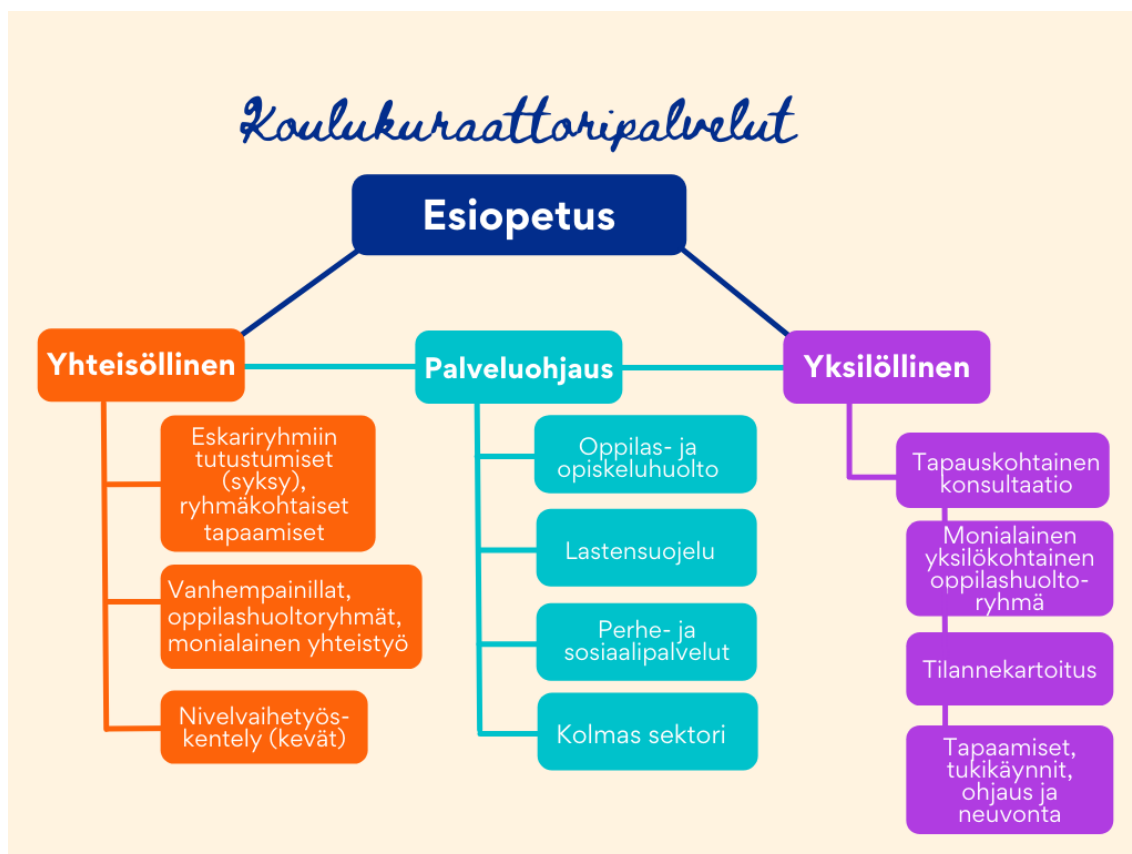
Koulukuraattoripalvelut

Esiopetus

Yhteisöllinen

Eskariryhmiin tutustumiset (syksy), ryhmäkohtaiset tapaamiset

Vanhempainillat, oppilashuoltoryhmät, monialainen yhteistyö

Nivelvaihetyöskentely (kevät)

Palveluohjaus

Oppilas- ja opiskeluhuolto

Lastensuojelu

Perhe- ja sosiaalipalvelut

Kolmas sektori

Yksilöllinen

Tapauskohtainen konsultaatio

Monialainen yksilökohtainen oppilashuoltoryhmä

Tilannekartoitus

Tapaamiset, tukikäynnit, ohjaus ja neuvonta